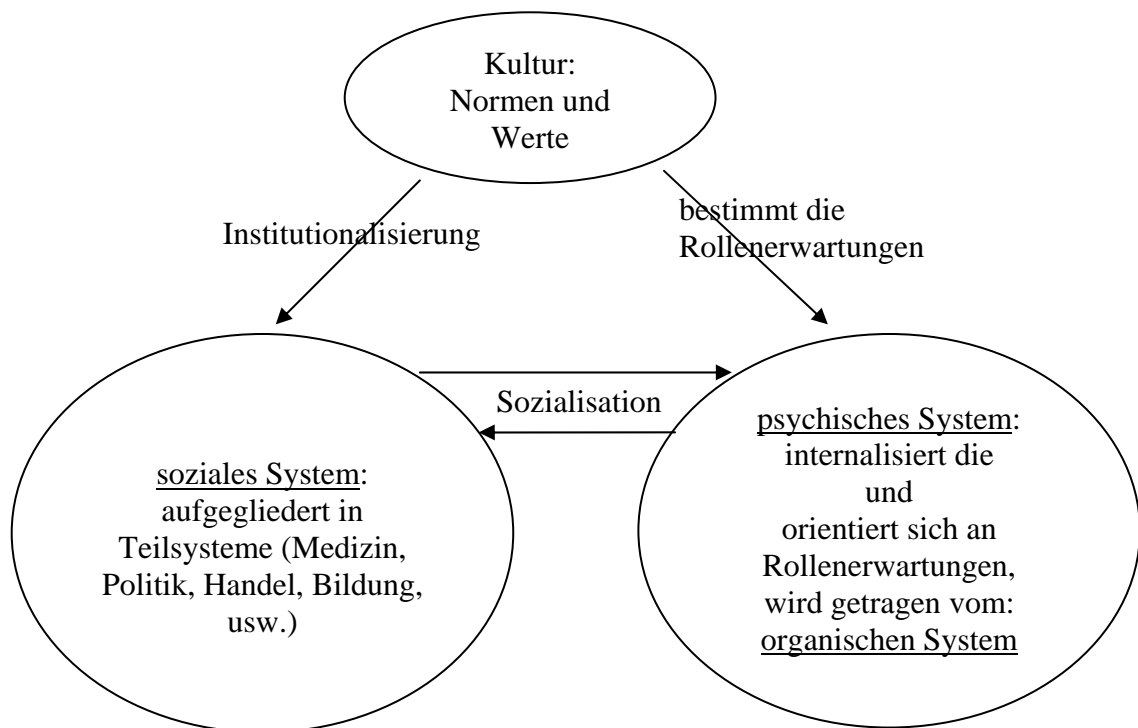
Kultur:
Normen und
Werte

Institutionalisierung

bestimmt die
Rollenerwartungen

Sozialisation

soziales System:
aufgegliedert in
Teilsysteme (Medizin,
Politik, Handel, Bildung,
usw.)

psychisches System:
internalisiert die
und
orientiert sich an
Rollenerwartungen,
wird getragen vom:
organischen System